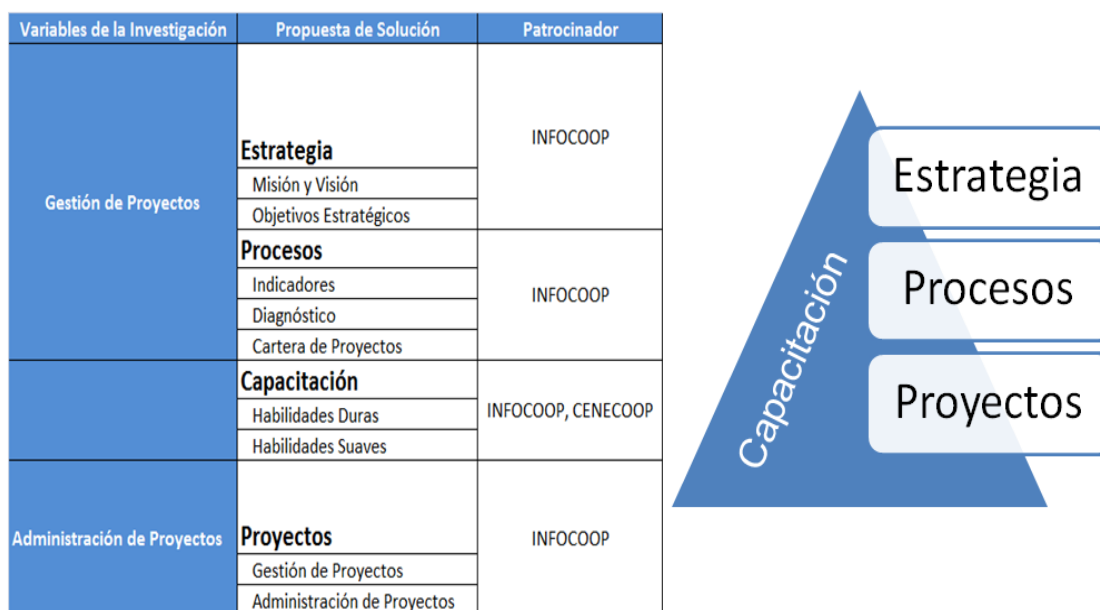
| Variables de la Investigación | Propuesta de Solución | Patrocinador |
|---|---|---|
| Gestión de Proyectos | Estrategia<br>Misión y Visión<br>Objetivos Estratégicos | INFOCOOP |
| | Procesos<br>Indicadores<br>Diagnóstico<br>Cartera de Proyectos | INFOCOOP |
| | Capacitación<br>Habilidades Duras<br>Habilidades Suaves | INFOCOOP, CENECOOP |
| Administración de Proyectos | Proyectos<br>Gestión de Proyectos<br>Administración de Proyectos | INFOCOOP |

Capacitación

Estrategia

Procesos

Proyectos